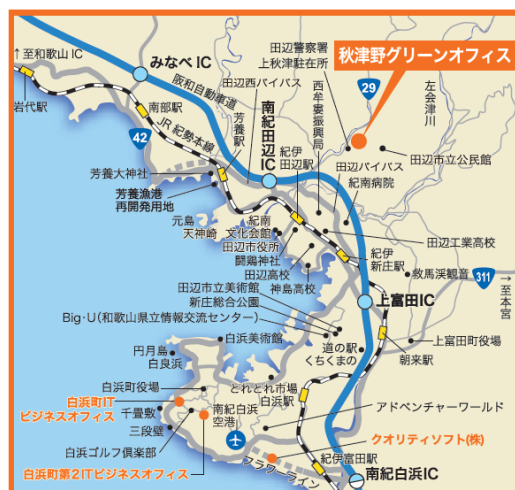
秋津野グリーンオフィス
↑至和歌山IC
みなべIC
田辺警察署
上秋津駐在所
29
岩代駅
阪和自動車道
田辺西バイパス
西牟婁振興局
左会津川
南部駅
JR紀勢本線
南紀田辺IC
芳養駅
42
紀伊田辺駅
田辺バイパス
田辺市立公民館
紀南病院
芳養大神社
芳養漁港再開発用地
元島
天神崎
紀南文化会館
田辺市役所
闘雞神社
田辺工業高校
紀伊新庄駅
田辺高校
神島高校
救馬渓観音
311
→至本宮
田辺市立美術館
新庄総合公園
上富田IC
Big・U(和歌山県立情報交流センター)
道の駅くちくまの
上富田町役場
朝来駅
円月島
白良浜
白浜美術館
白浜町役場
とれとれ市場
白浜駅
白浜町ITビジネスオフィス
千畳敷
南紀白浜空港
アドベンチャーワールド
三段壁
白浜ゴルフ倶楽部
クオリティソフト(株)
白浜町第2ITビジネスオフィス
紀伊富田駅
フラワーライン
南紀白浜IC